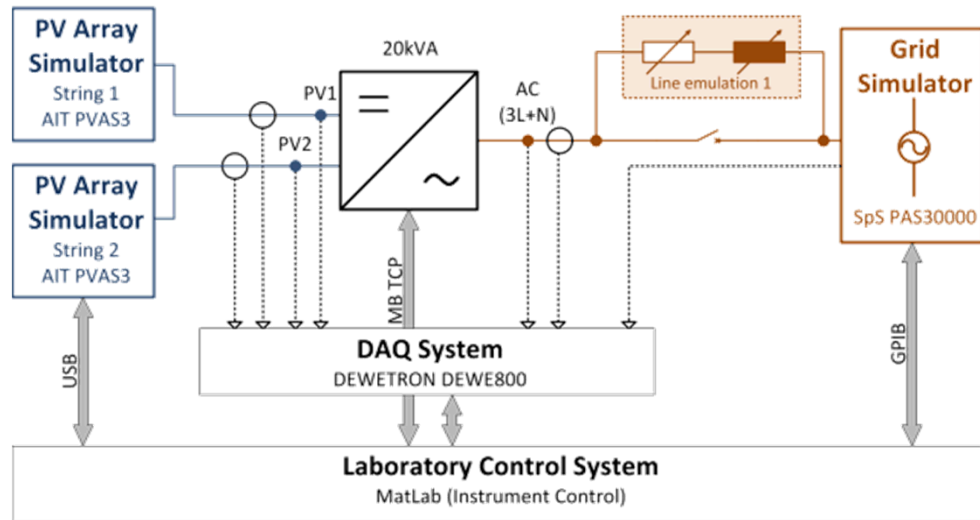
PV Array Simulator
String 1
AIT PVAS3

PV Array Simulator
String 2
AIT PVAS3

20kVA

PV1

PV2

AC
(3L+N)

Line emulation 1

Grid Simulator

SpS PAS30000

USB

MB TCP

GPIB

DAQ System
DEWETRON DEWE800

Laboratory Control System
MatLab (Instrument Control)